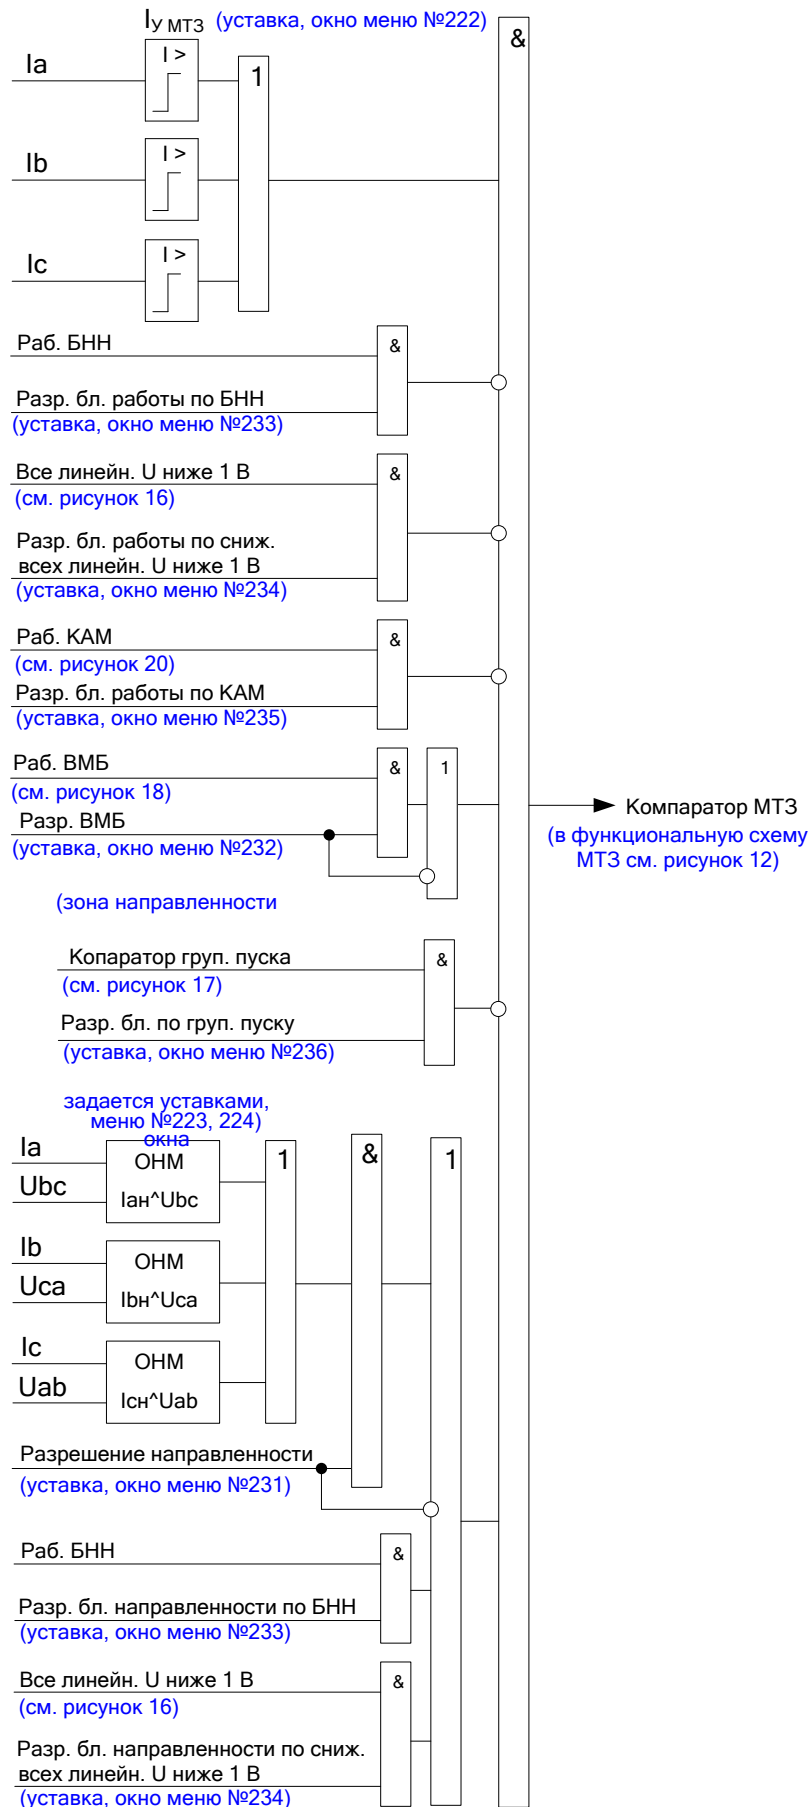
$I_{У\ МТЗ}$ (уставка, окно меню №222)

&

Ia
I >
1
Ib
I >
Ic
I >

Раб. БНН
&
Разр. бл. работы по БНН
(уставка, окно меню №233)

Все линейн. U ниже 1 В
&
(см. рисунок 16)
Разр. бл. работы по сниж. всех линейн. U ниже 1 В
(уставка, окно меню №234)

Раб. КАМ
&
(см. рисунок 20)
Разр. бл. работы по КАМ
(уставка, окно меню №235)

Раб. ВМБ
&
1
(см. рисунок 18)
Разр. ВМБ
(уставка, окно меню №232)

Компаратор МТЗ
(в функциональную схему МТЗ см. рисунок 12)

(зона направленности

Копаратор груп. пуска
&
(см. рисунок 17)
Разр. бл. по груп. пуску
(уставка, окно меню №236)

задается уставками, меню №223, 224) окна

Ia
Ubc
ОНМ
Iaн^Ubc
1
&
1
Ib
Uca
ОНМ
Ibн^Uca
Ic
Uab
ОНМ
Icн^Uab

Разрешение направленности
(уставка, окно меню №231)

Раб. БНН
&
Разр. бл. направленности по БНН
(уставка, окно меню №233)

Все линейн. U ниже 1 В
&
(см. рисунок 16)
Разр. бл. направленности по сниж. всех линейн. U ниже 1 В
(уставка, окно меню №234)